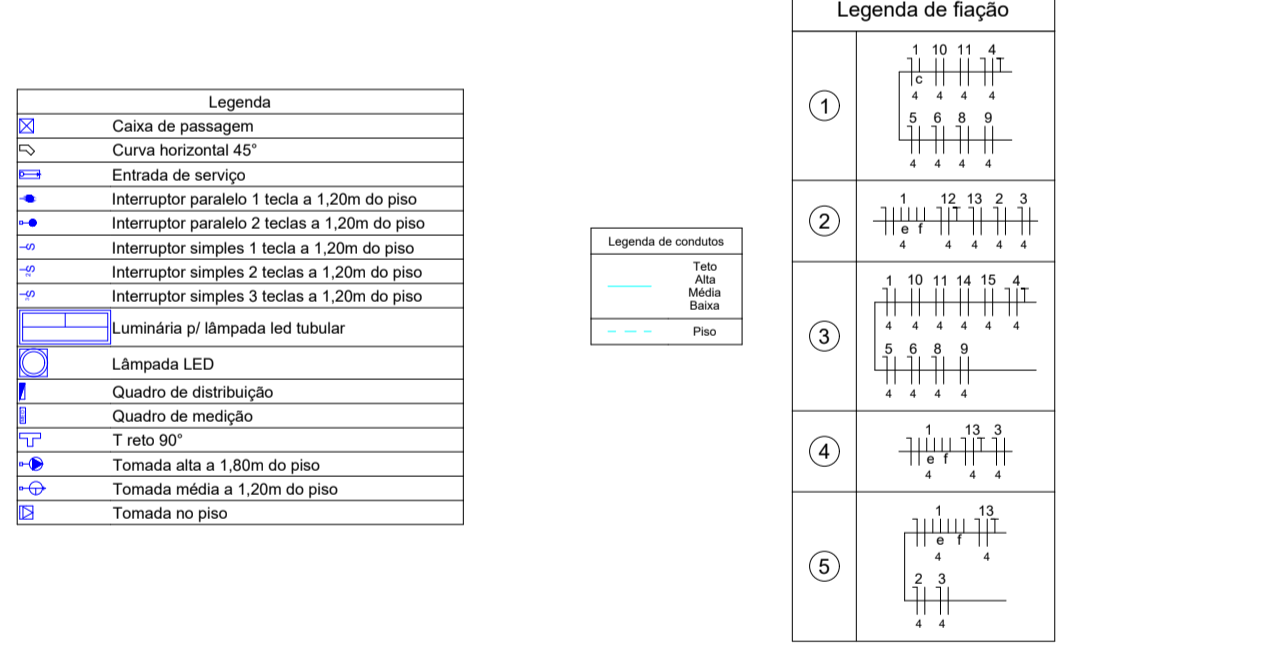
| Legenda | |
|---|---|
| | Caixa de passagem |
| | Curva horizontal 45° |
| | Entrada de serviço |
| | Interruptor paralelo 1 tecla a 1,20m do piso |
| | Interruptor paralelo 2 teclas a 1,20m do piso |
| | Interruptor simples 1 tecla a 1,20m do piso |
| | Interruptor simples 2 teclas a 1,20m do piso |
| | Interruptor simples 3 teclas a 1,20m do piso |
| | Luminária p/ lâmpada led tubular |
| | Lâmpada LED |
| | Quadro de distribuição |
| | Quadro de medição |
| | T reto 90° |
| | Tomada alta a 1,80m do piso |
| | Tomada média a 1,20m do piso |
| | Tomada no piso |

| Legenda de condutos | |
|---|---|
| | Teto Alta Média Baixa |
| | Piso |

| Legenda de fiação | |
|---|---|
| 1 | 1 10 11 4 c 4 4 4 4 5 6 8 9 4 4 4 4 |
| 2 | 1 12 13 2 3 e f 4 4 4 4 4 |
| 3 | 1 10 11 14 15 4 4 4 4 4 4 4 5 6 8 9 4 4 4 4 |
| 4 | 1 13 3 e f 4 4 4 |
| 5 | 1 13 e f 4 4 2 3 4 4 |